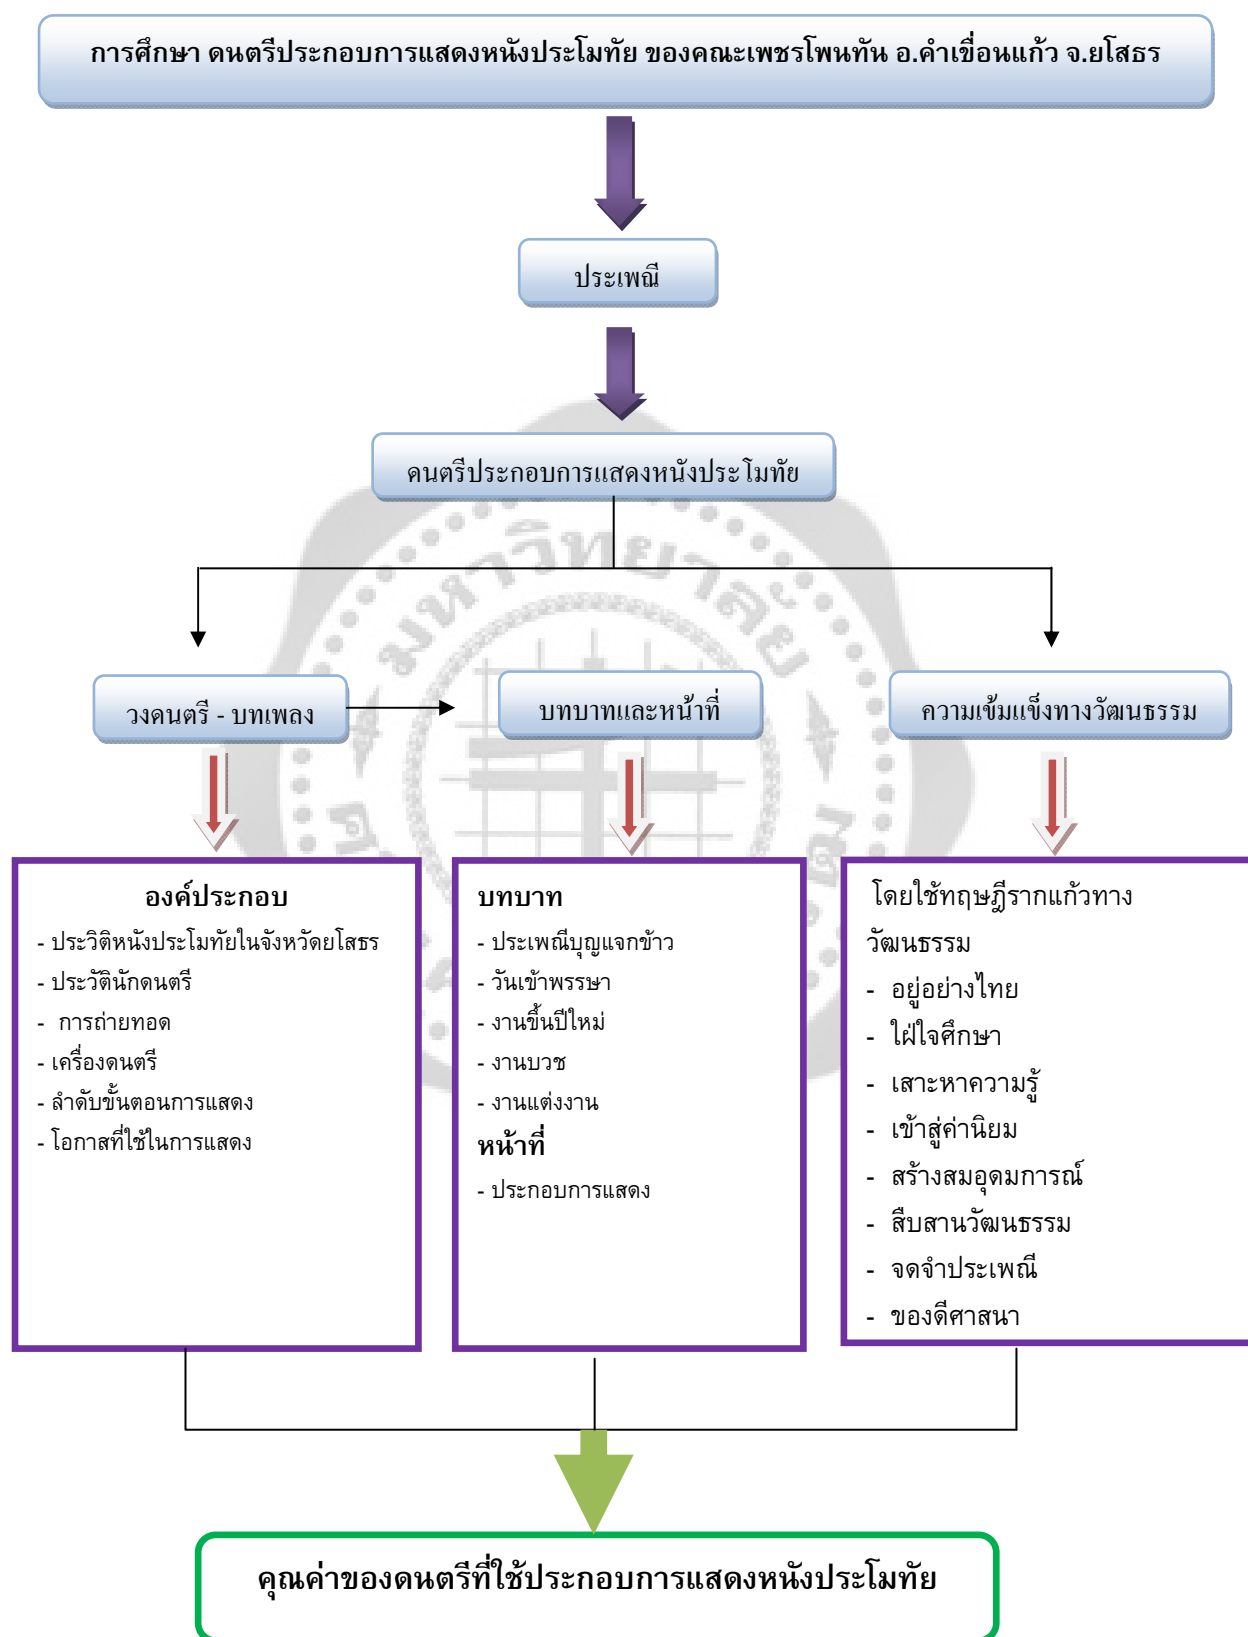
การศึกษา ดนตรีประกอบการแสดงหนังประโมทัย ของคณะเพชรโพนทัน อ.คำเขื่อนแก้ว จ.ยโสธร

ประเพณี

ดนตรีประกอบการแสดงหนังประโมทัย

วงดนตรี - บทเพลง

บทบาทและหน้าที่

ความเข้มแข็งทางวัฒนธรรม

องค์ประกอบ
- ประวัติหนังประโมทัยในจังหวัดโสธร
- ประวัตินักดนตรี
- การถ่ายทอด
- เครื่องดนตรี
- ลำดับขั้นตอนการแสดง
- โอกาสที่ใช้ในการแสดง

บทบาท
- ประเพณีบุญแจกข้าว
- วันเข้าพรรษา
- งานขึ้นปีใหม่
- งานบวช
- งานแต่งงาน
หน้าที่
- ประกอบการแสดง

โดยใช้ทฤษฎีรากแก้วทางวัฒนธรรม
- อยู่อย่างไทย
- ใฝ่ใจศึกษา
- เสาะหาความรู้
- เข้าสู่ค่านิยม
- สร้างสมอุดมการณ์
- สืบสานวัฒนธรรม
- จดจำประเพณี
- ของดีศาสนา

คุณค่าของดนตรีที่ใช้ประกอบการแสดงหนังประโมทัย